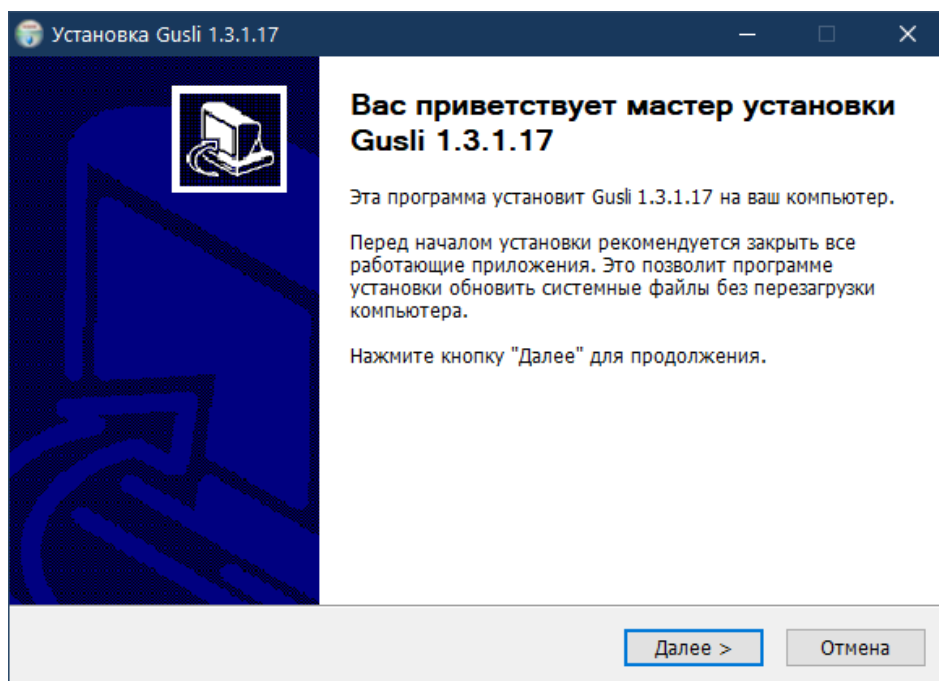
Установка Gusli 1.3.1.17

Вас приветствует мастер установки Gusli 1.3.1.17

Эта программа установит Gusli 1.3.1.17 на ваш компьютер.

Перед началом установки рекомендуется закрыть все работающие приложения. Это позволит программе установки обновить системные файлы без перезагрузки компьютера.

Нажмите кнопку "Далее" для продолжения.

Далее >

Отмена